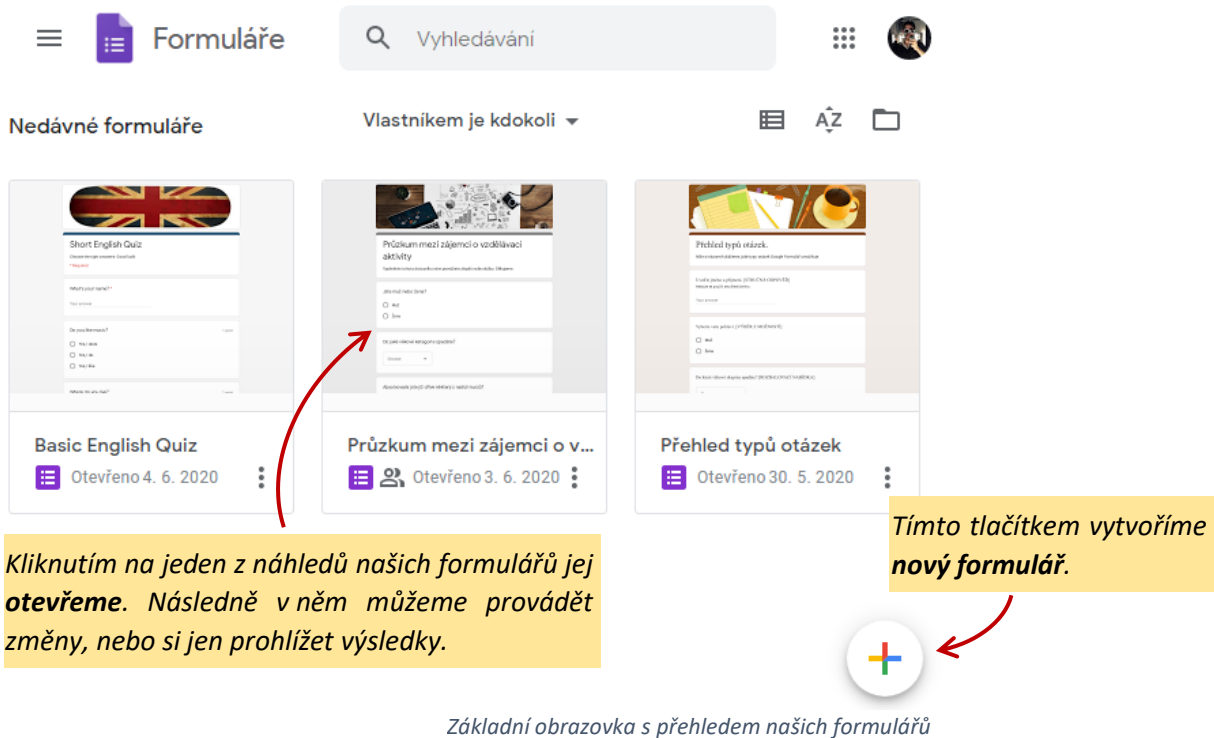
Formuláře

Vyhledávání

Nedávné formuláře

Vlastníkem je kdokoli

Short English Quiz

What's your name?

Do you like music?

Yes I do

Yes I do

Yes I like

Where do you live?

Průzkum mezi zájemci o vzdělávací aktivity

Jste muž nebo žena?

Muž

Žena

Do jaké věkové kategorie spadáte?

Přehled typů otázek.

Muž

Žena

Basic English Quiz

Otevřeno 4. 6. 2020

Průzkum mezi zájemci o v...

Otevřeno 3. 6. 2020

Přehled typů otázek

Otevřeno 30. 5. 2020

Tímto tlačítkem vytvoříme ***nový formulář***.

*Kliknutím na jeden z náhledů našich formulářů jej* ***otevřeme****. Následně v něm můžeme provádět změny, nebo si jen prohlížet výsledky.*

*Základní obrazovka s přehledem našich formulářů*